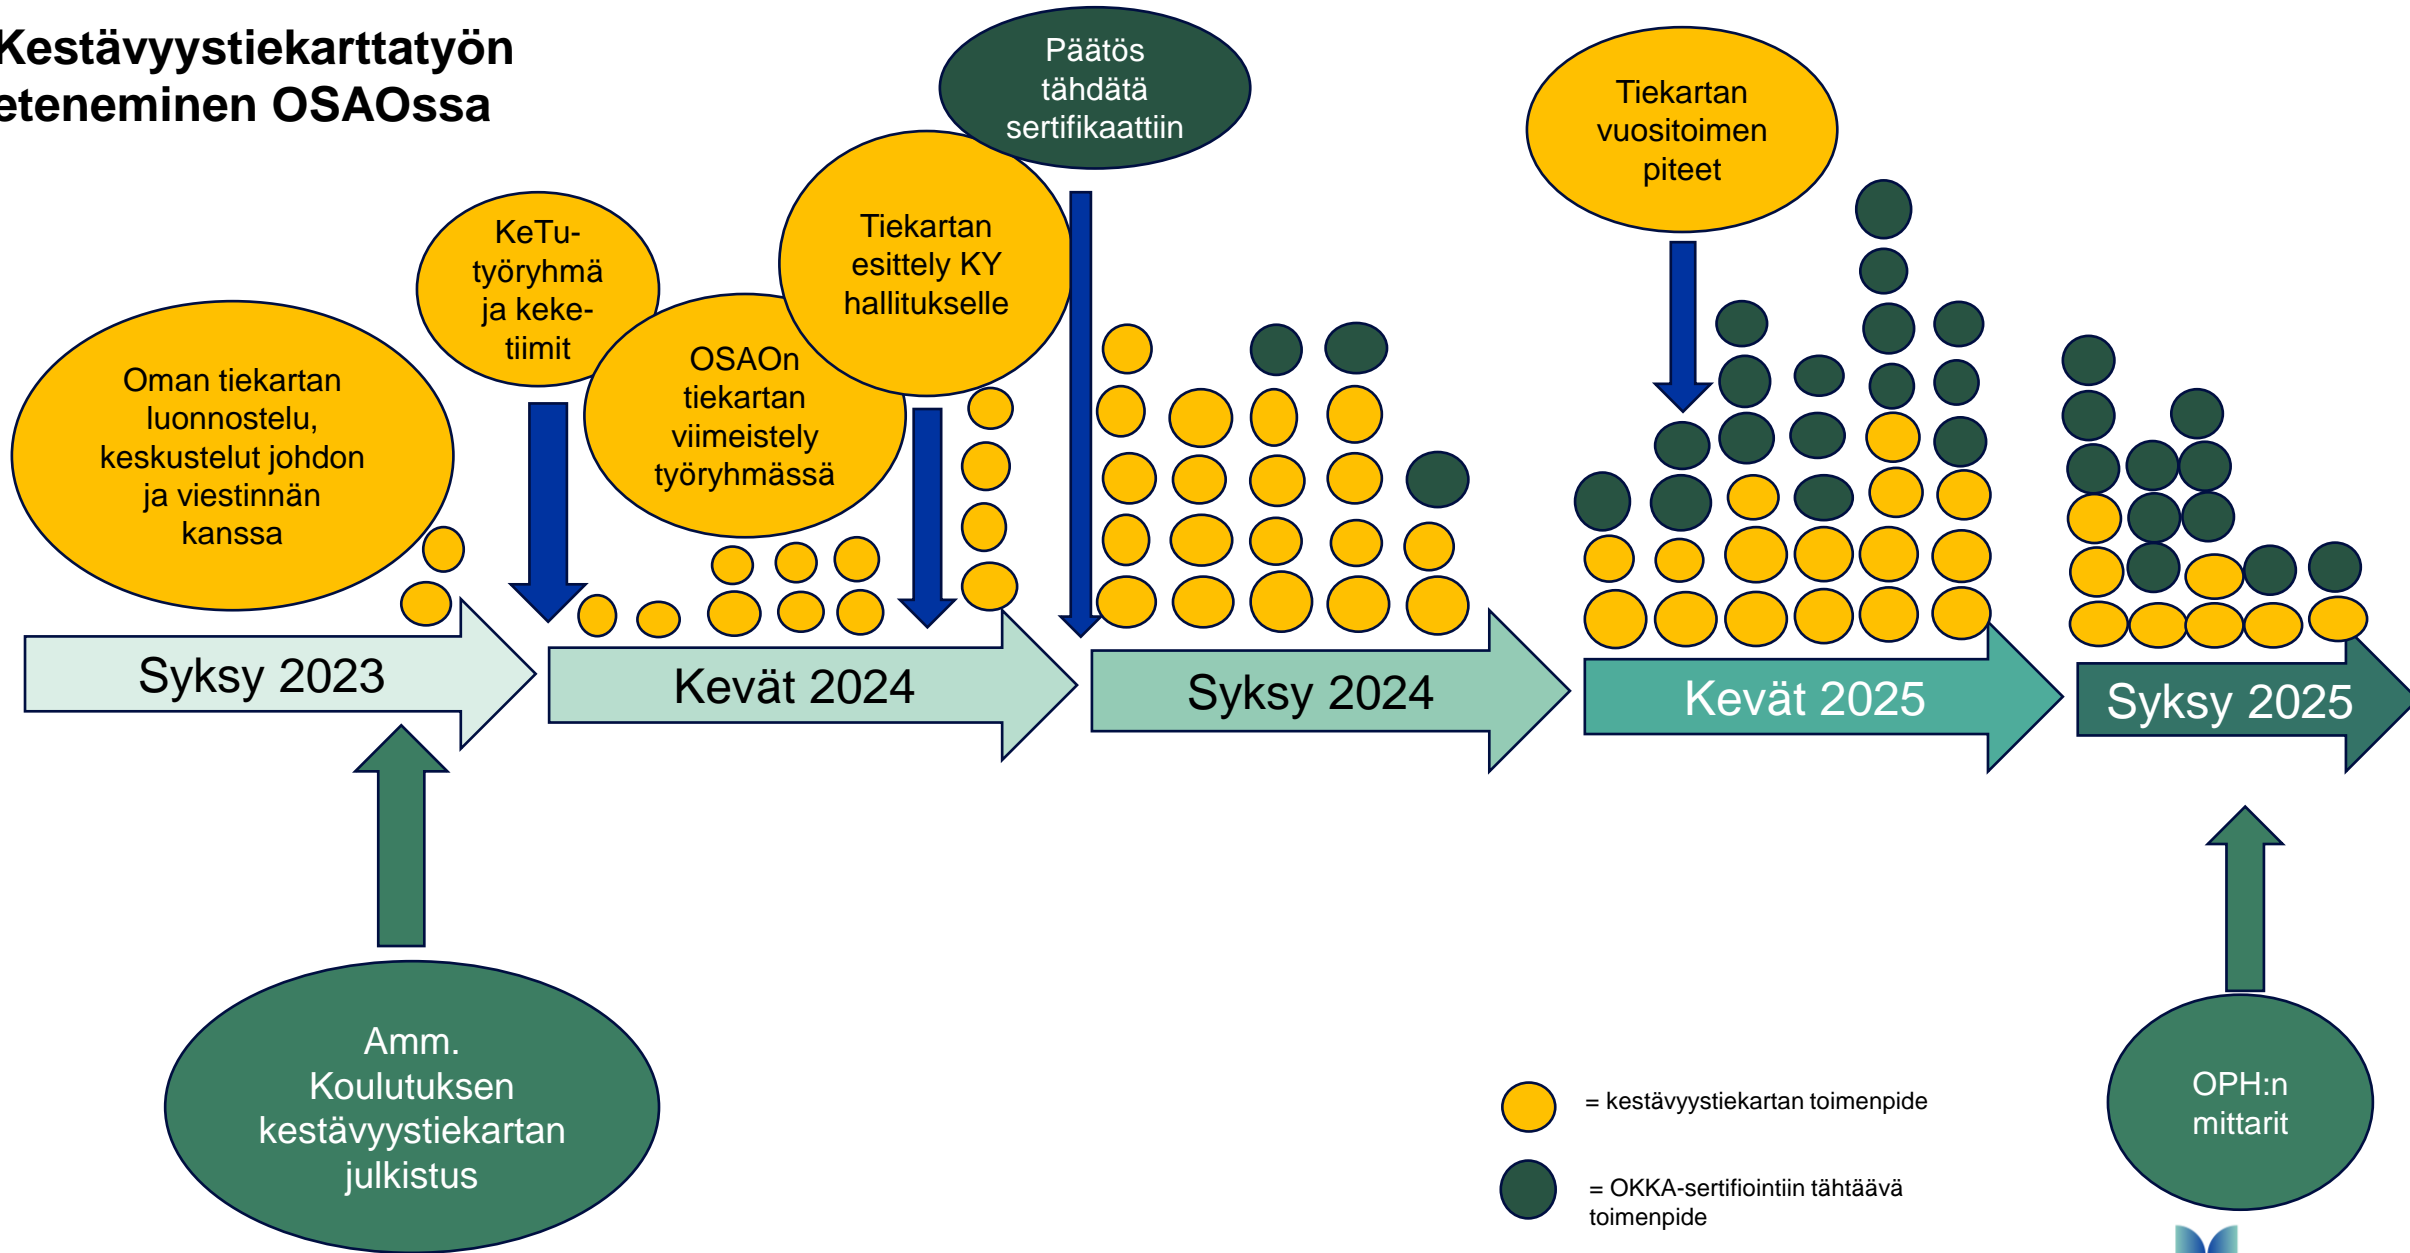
Kestävyystiekarttatyön eteneminen OSAOssa

Oman tiekartan luonnostelu, keskustelut johdon ja viestinnän kanssa

KeTu-työryhmä ja keke-tiimit

OSAOn tiekartan viimeistely työryhmässä

Tiekartan esittely KY hallitukselle

Päätös tähdätä sertifikaattiin

Tiekartan vuositoimen piteet

Syksy 2023

Kevät 2024

Syksy 2024

Kevät 2025

Syksy 2025

Amm. Koulutuksen kestävyystiekartan julkistus

= kestävyystiekartan toimenpide

= OKKA-sertifiointiin tähtäävä toimenpide

OPH:n mittarit